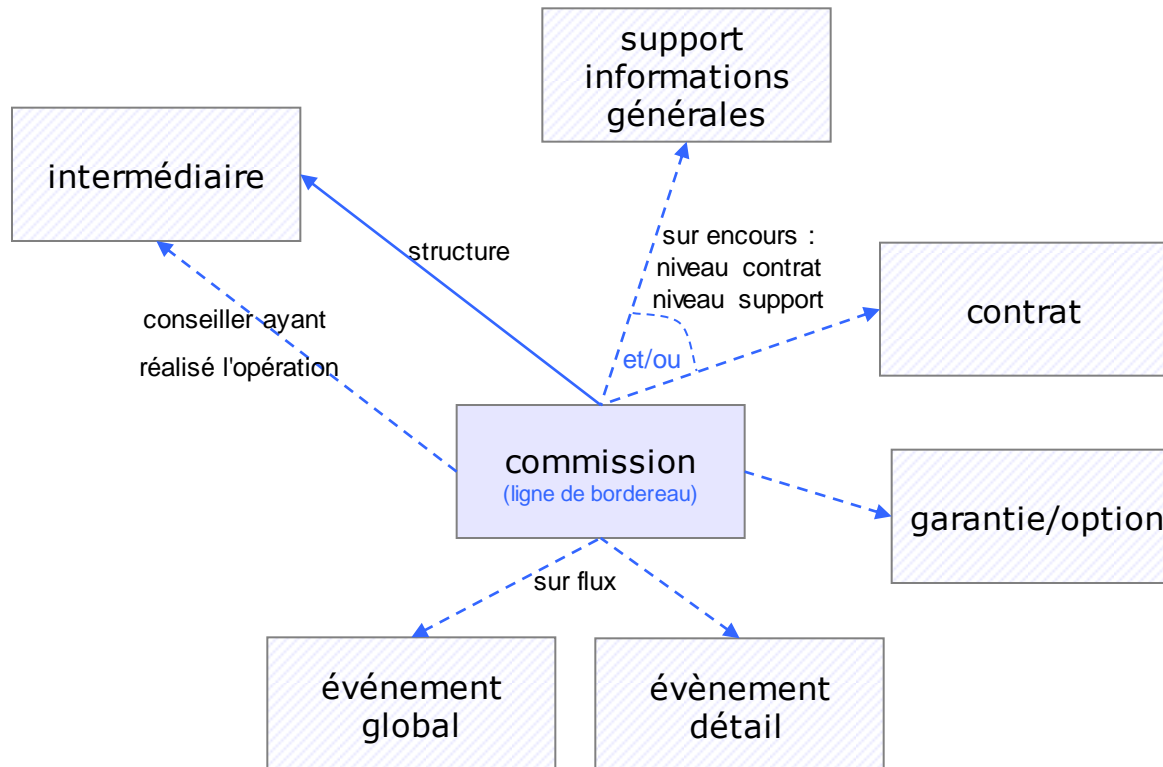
support informations générales

intermédiaire

structure

sur encours :
niveau contrat
niveau support

contrat

conseiller ayant
réalisé l'opération

et/ou

commission
(ligne de bordereau)

garantie/option

sur flux

événement global

évènement détail